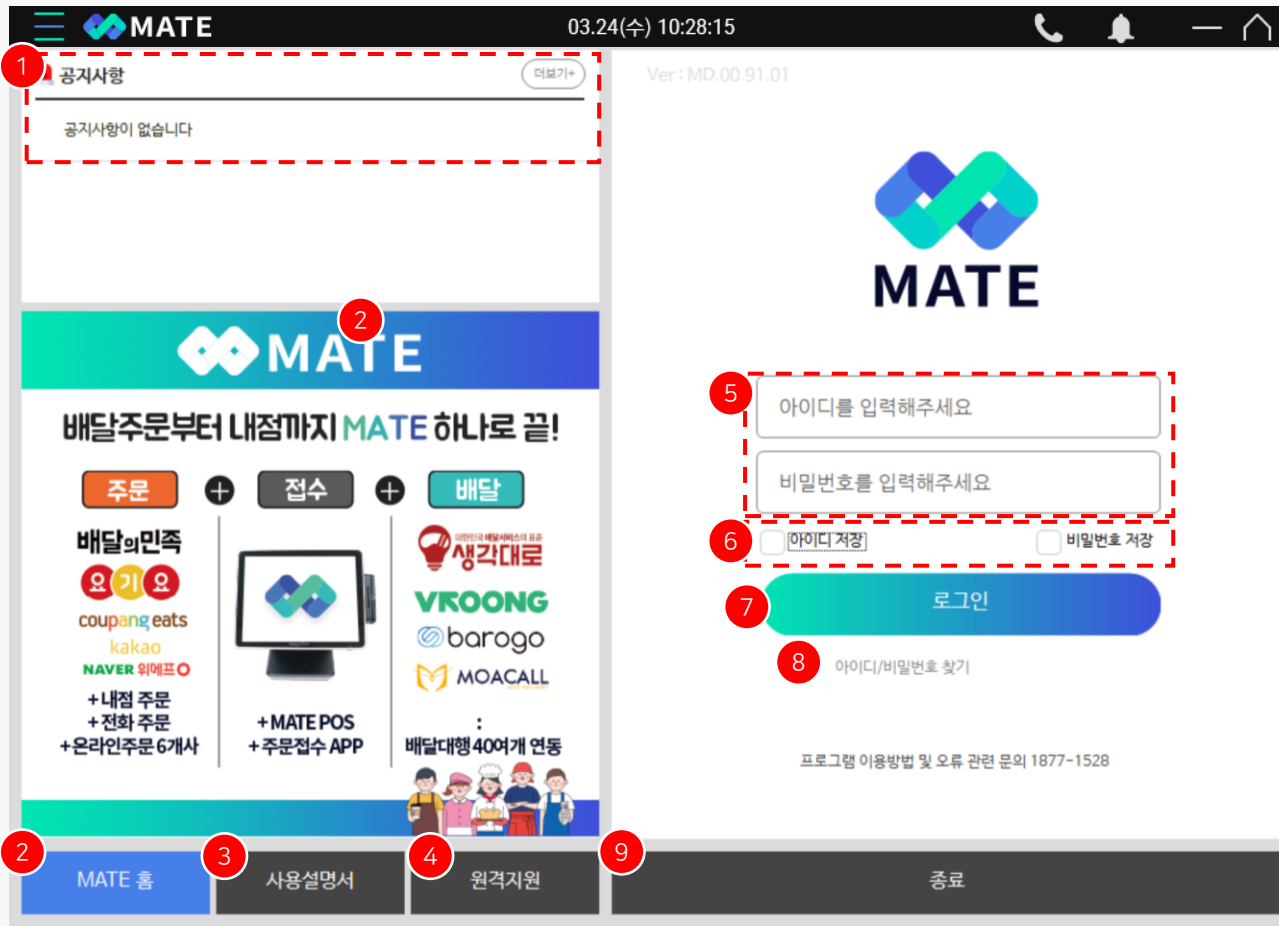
MATE
03.24(수) 10:28:15

1
공지사항
더보기+
공지사항이 없습니다

Ver : MD.00.91.01

MATE

2
MATE
배달주문부터 내점까지 MATE 하나로 끝!
주문 + 접수 + 배달
배달의민족
요기요
coupang eats
kakao
NAVER 위메프O
+내점 주문
+전화 주문
+온라인주문 6개사

+MATE POS
+주문접수 APP

대한민국 배달서비스의 표준
생각대로
VROONG
barogo
MOACALL
:
배달대행 40여개 연동

5
아이디를 입력해주세요
비밀번호를 입력해주세요
6
아이디 저장
비밀번호 저장
7
로그인
8
아이디/비밀번호 찾기

프로그램 이용방법 및 오류 관련 문의 1877-1528

2
MATE 홈
3
사용설명서
4
원격지원
9
종료